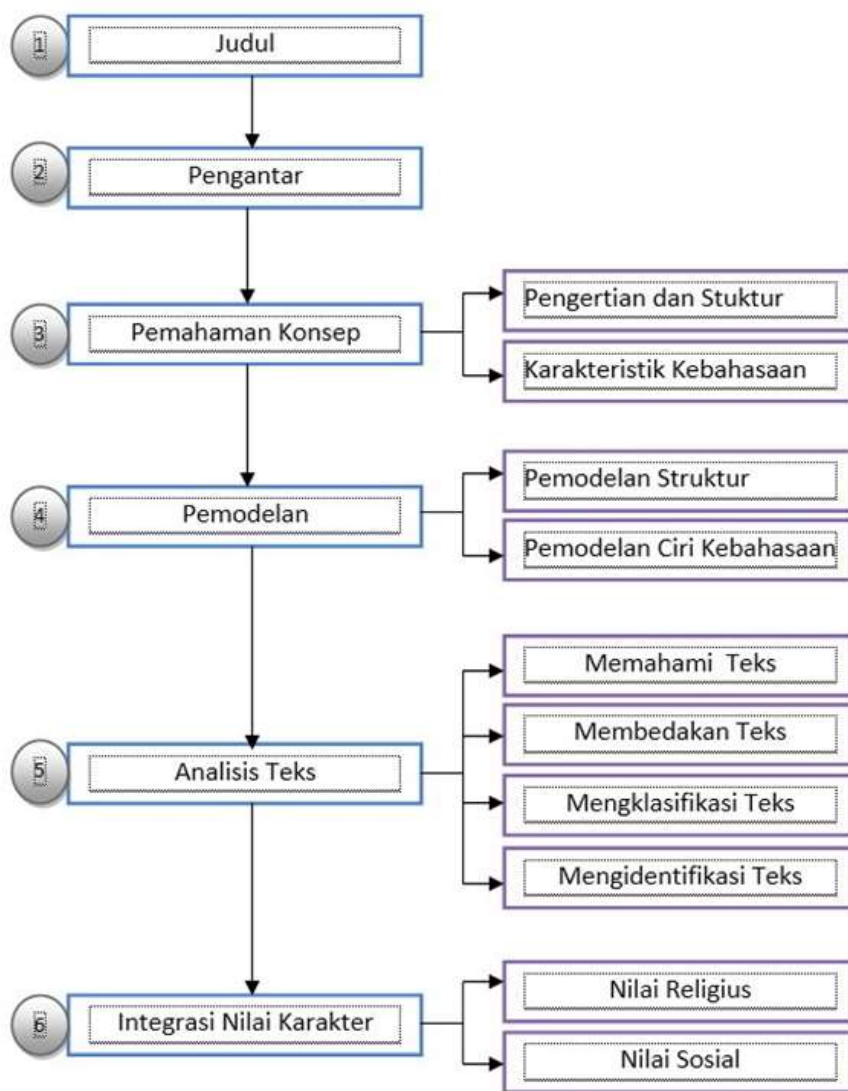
1 Judul

2 Pengantar

3 Pemahaman Konsep

Pengertian dan Stuktur

Karakteristik Kebahasaan

4 Pemodelan

Pemodelan Struktur

Pemodelan Ciri Kebahasaan

5 Analisis Teks

Memahami Teks

Membedakan Teks

Mengklasifikasi Teks

Mengidentifikasi Teks

6 Integrasi Nilai Karakter

Nilai Religius

Nilai Sosial